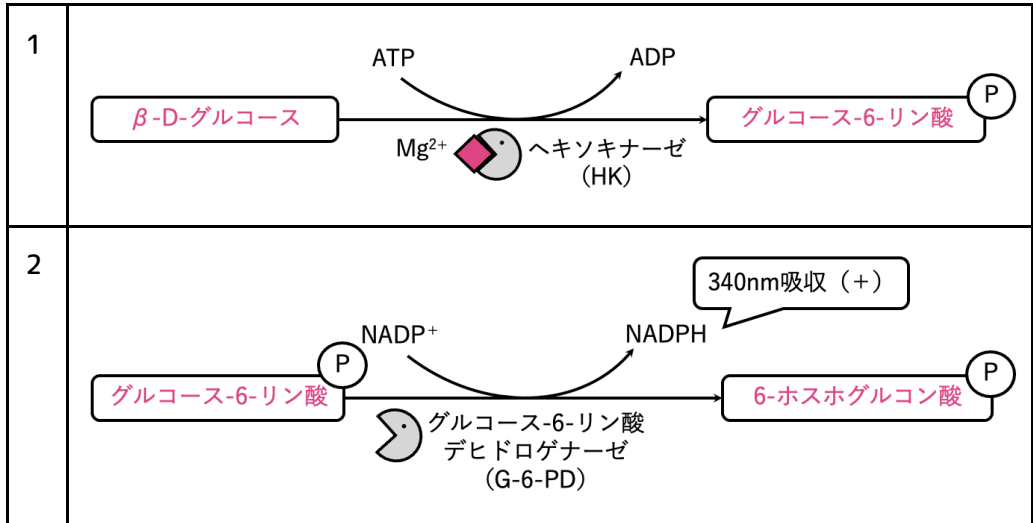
1

ATP
ADP
$\beta$-D-グルコース
グルコース-6-リン酸
P
$Mg^{2+}$
ヘキソキナーゼ
(HK)

2

340nm吸収（＋）
$NADP^+$
NADPH
P
グルコース-6-リン酸
6-ホスホグルコン酸
P
グルコース-6-リン酸
デヒドロゲナーゼ
(G-6-PD)